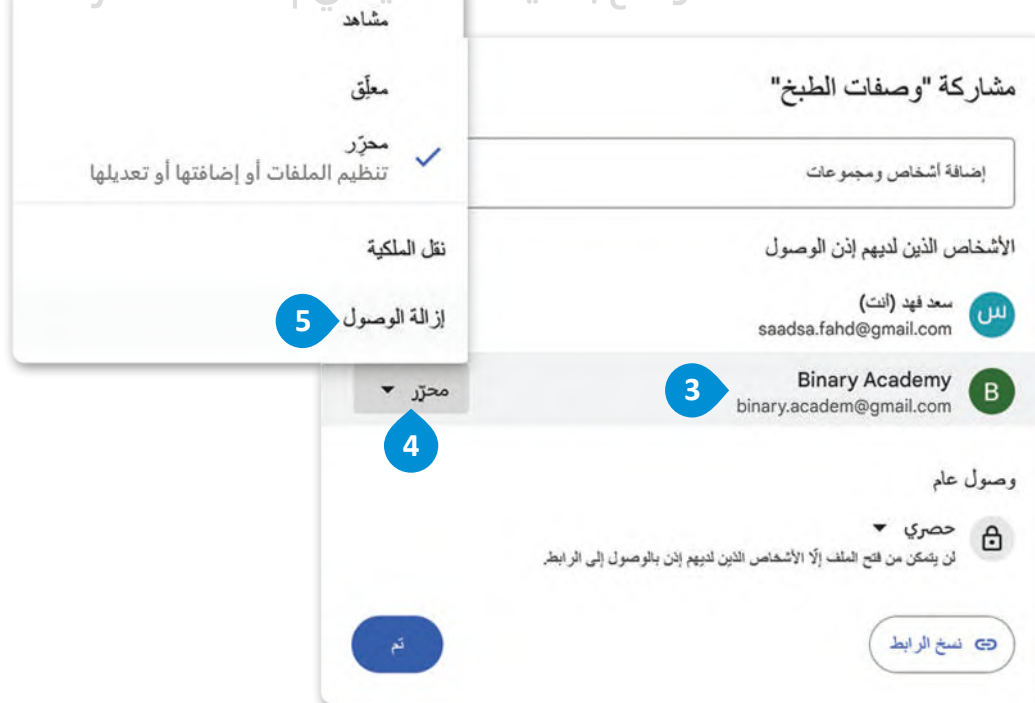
مشاهد

معلّق

محرّر
تنظيم الملفات أو إضافتها أو تعديلها

نقل الملكية

إزالة الوصول 5

مشاركة "وصفات الطبخ"

إضافة أشخاص ومجموعات

الأشخاص الذين لديهم إذن الوصول

س سعد فهد (أنت)
saadsa.fahd@gmail.com

B Binary Academy 3
binary.academ@gmail.com

محرّر 4

وصول عام

حصري
لن يتمكن من فتح الملف إلّا الأشخاص الذين لديهم إذن بالوصول إلى الرابط.

نسخ الرابط

تم